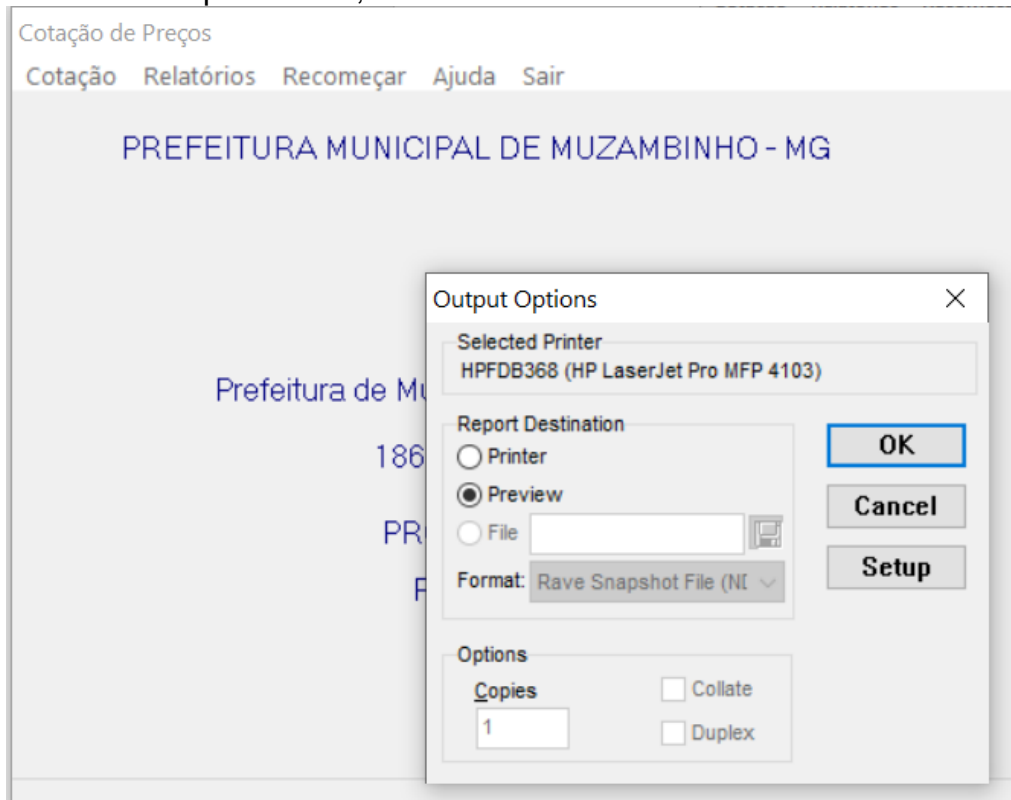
Cotação de Preços

Cotação Relatórios Recomeçar Ajuda Sair

PREFEITURA MUNICIPAL DE MUZAMBINHO - MG

Prefeitura de Mu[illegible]

186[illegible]

PR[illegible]

P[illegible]

Output Options

Selected Printer
HPFDB368 (HP LaserJet Pro MFP 4103)

Report Destination
Printer
Preview
File
Format: Rave Snapshot File (NI

OK
Cancel
Setup

Options
Copies
1
Collate
Duplex